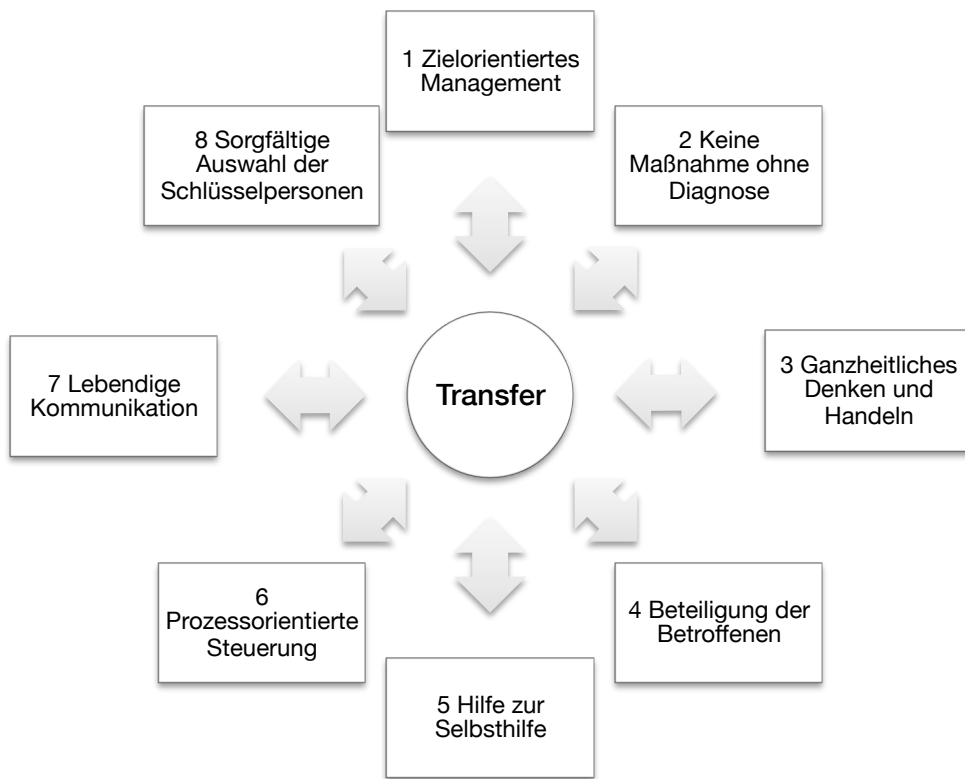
1 Zielorientiertes Management

8 Sorgfältige Auswahl der Schlüsselpersonen

2 Keine Maßnahme ohne Diagnose

7 Lebendige Kommunikation

Transfer

3 Ganzheitliches Denken und Handeln

6 Prozessorientierte Steuerung

4 Beteiligung der Betroffenen

5 Hilfe zur Selbsthilfe